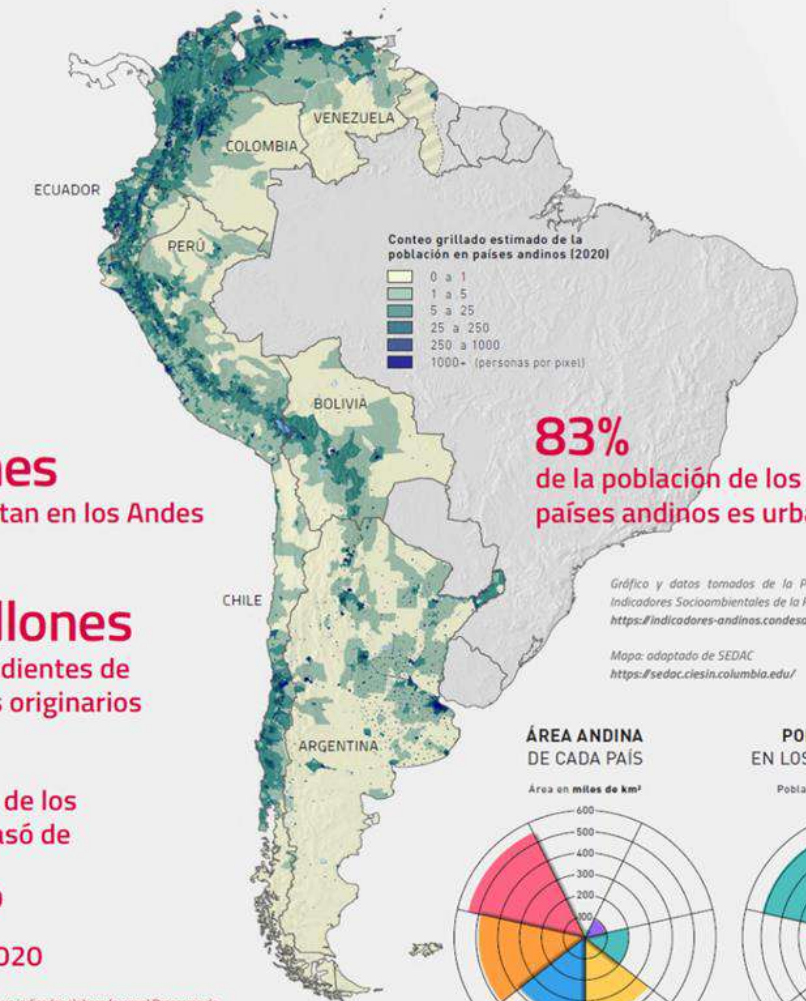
VENEZUELA

COLOMBIA

ECUADOR

PERÚ

Conteo grillado estimado de la población en países andinos (2020)

0 a 1
1 a 5
5 a 25
25 a 250
250 a 1000
1000+ (personas por pixel)

BOLIVIA

nes
tan en los Andes

83%
de la población de los países andinos es urba

llones
dientes de
s originarios

CHILE

Gráfico y datos tomados de la P
Indicadores Socioambientales de la
https://indicadores-andinos.condeso

Mapa: adaptado de SEDAC
https://sedac.ciesin.columbia.edu/

de los
asó de

ARGENTINA

ÁREA ANDINA
DE CADA PAÍS

Área en miles de km²

600
500
400
300
200
100

PO
EN LOS

Pobla

020